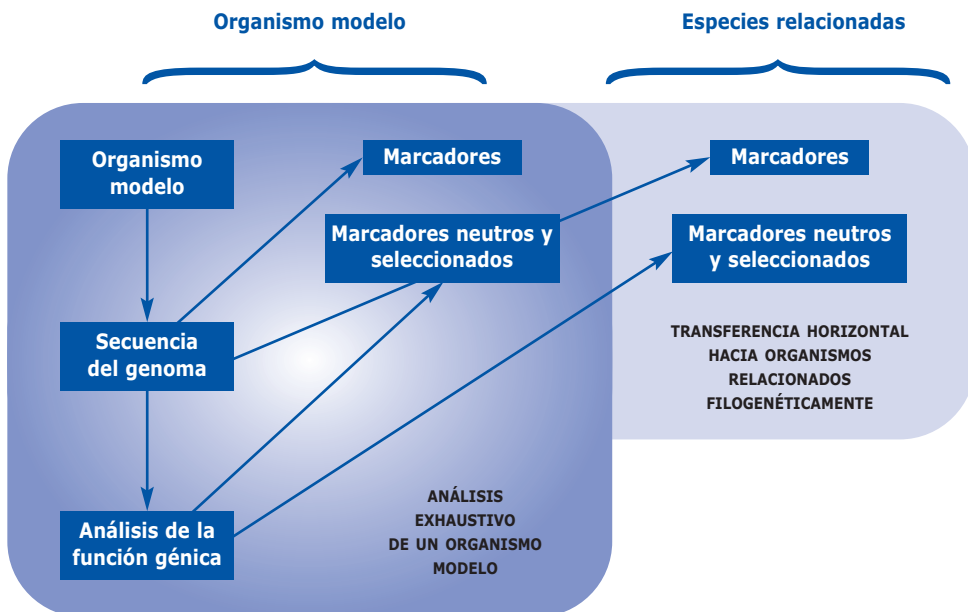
Organismo modelo

Especies relacionadas

Organismo modelo

Marcadores

Marcadores neutros y seleccionados

Marcadores

Marcadores neutros y seleccionados

Secuencia del genoma

TRANSFERENCIA HORIZONTAL HACIA ORGANISMOS RELACIONADOS FILOGENÉTICAMENTE

Análisis de la función génica

ANÁLISIS EXHAUSTIVO DE UN ORGANISMO MODELO